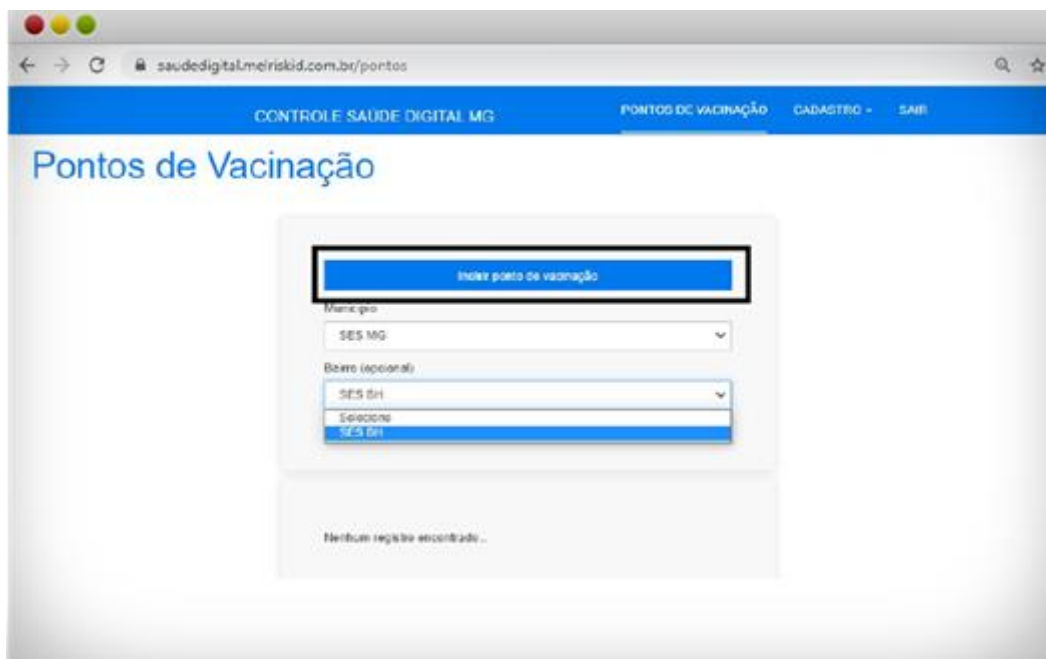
saudedigital.melriskid.com.br/pontos

CONTROLE SAÚDE DIGITAL MG

PONTOS DE VACINAÇÃO CADASTRO SAIR

Pontos de Vacinação

Incluir ponto de vacinação

Município

SES MG

Bairro (opcional)

SES Bri

Selecione

SES Bri

Nenhum registro encontrado...